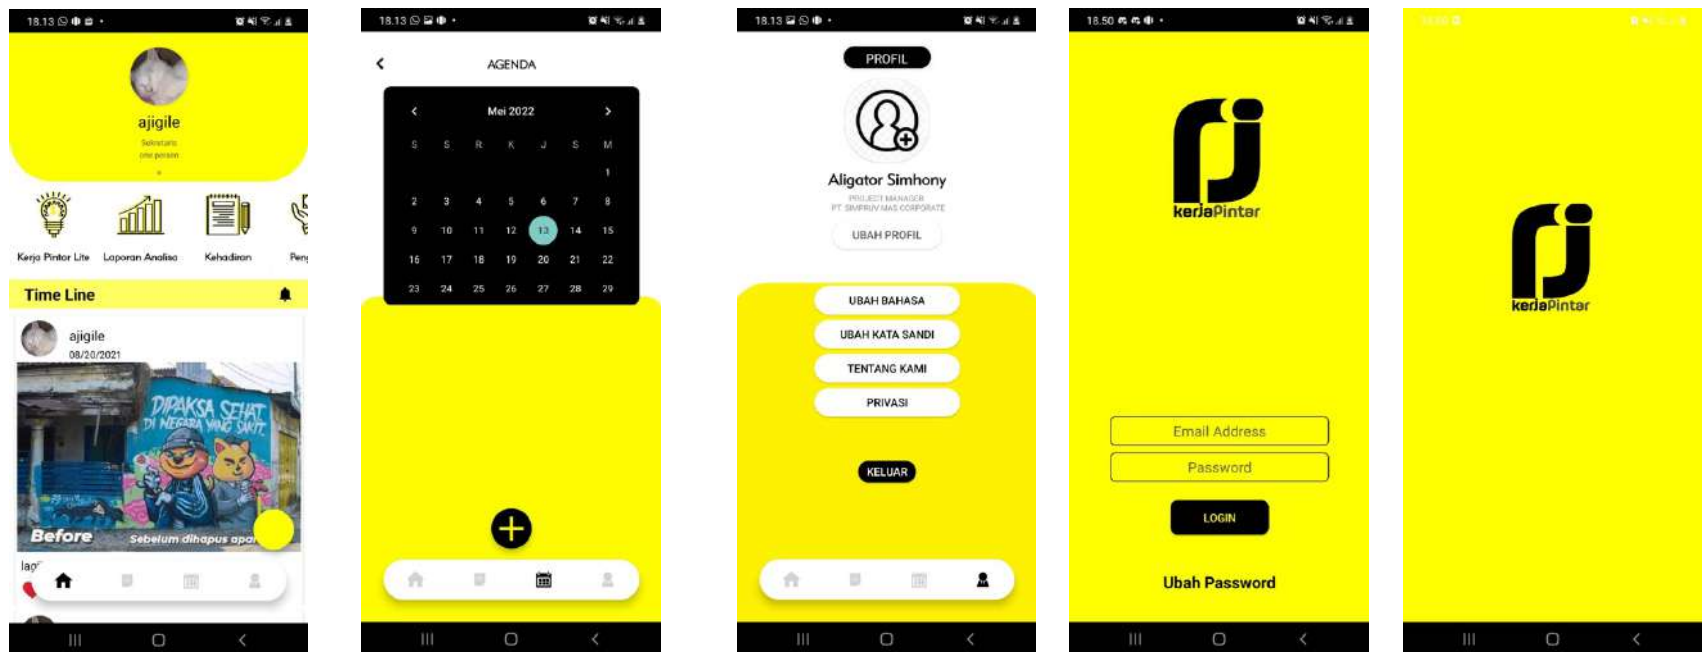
18.13

ajigile
Sekretaris
one person

Kerja Pintar Lite
Laporan Analisa
Kehadiran
Pen

Time Line

ajigile
08/20/2021

DIPAKSA SEHAT DI NEGARA YANG SAKIT
Before
Sebelum dihapus apa

lag

18.13

AGENDA

Mei 2022

| S | S | R | K | J | S | M |
|---|---|---|---|---|---|---|
| | | | | | | 1 |
| 2 | 3 | 4 | 5 | 6 | 7 | 8 |
| 9 | 10 | 11 | 12 | 13 | 14 | 15 |
| 16 | 17 | 18 | 19 | 20 | 21 | 22 |
| 23 | 24 | 25 | 26 | 27 | 28 | 29 |

18.13

PROFIL

Aligator Simhony
PROJECT MANAGER
PT SIMPRUV MAS CORPORATE

UBAH PROFIL

UBAH BAHASA
UBAH KATA SANDI
TENTANG KAMI
PRIVASI

KELUAR

18.50

kerjaPintar

Email Address
Password
LOGIN

Ubah Password

kerjaPintar